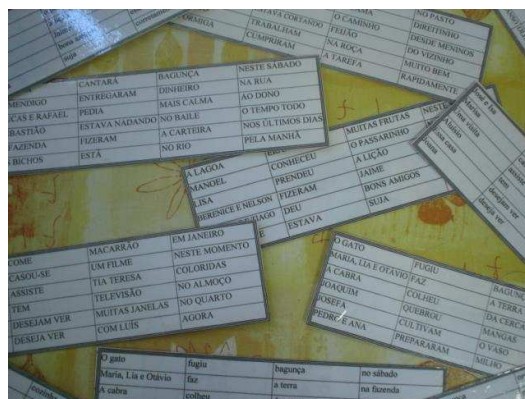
FORMIGA | ESTAVA CORTANDO | O CAMINHO | NO PASTO
TRABALHAM | FEIJÃO | DIREITINHO
CUMPRIRAM | NA ROÇA | DESDE MENINOS
A TAREFA | DO VIZINHO
MUITO BEM
RAPIDAMENTE

| | CANTARÁ | BAGUNÇA | NESTE SÁBADO |
|---|---|---|---|
| MENDIGO | ENTREGARAM | DINHEIRO | NA RUA |
| CAS E RAFAEL | PEDIA | MAIS CALMA | AO DONO |
| BASTIÃO | ESTAVA NADANDO | NO BAILE | O TEMPO TODO |
| AZENDA | FIZERAM | A CARTEIRA | NOS ÚLTIMOS DIAS |
| BICHOS | ESTÁ | NO RIO | PELA MANHÃ |

| | | MUITAS FRUTAS | NESTE |
|---|---|---|---|
| A LAGOA | CONHECEU | O PASSARINHO | |
| MANOEL | PRENDEU | A LIÇÃO | |
| LISA | FIZERAM | JAIME | |
| BERENICE E NELSON | FIZERAM | BONS AMIGOS | |
| | DEU | SUJA | |
| | ESTAVA | | |

| COME | MACARRÃO | EM JANEIRO |
|---|---|---|
| CASOU-SE | UM FILME | NESTE MOMENTO |
| ASSISTE | TIA TERESA | COLORIDAS |
| TEM | TELEVISÃO | NO ALMOÇO |
| DESEJAM VER | MUITAS JANELAS | NO QUARTO |
| DESEJA VER | COM LUÍS | AGORA |

| O GATO | FUGIU | |
|---|---|---|
| MARIA, LIA E OTÁVIO | FAZ | BAGUNÇA |
| A CABRA | COLHEU | A TERRA |
| JOAQUIM | QUEBROU | DA CERCA |
| JOSEFA | CULTIVAM | MANGAS |
| PEDRO E ANA | PREPARARAM | O VASO |
| | | MILHO |

| O gato | fugiu | bagunça | no sábado |
|---|---|---|---|
| Maria, Lia e Otávio | faz | a terra | na fazenda |
| A cabra | colheu | | |